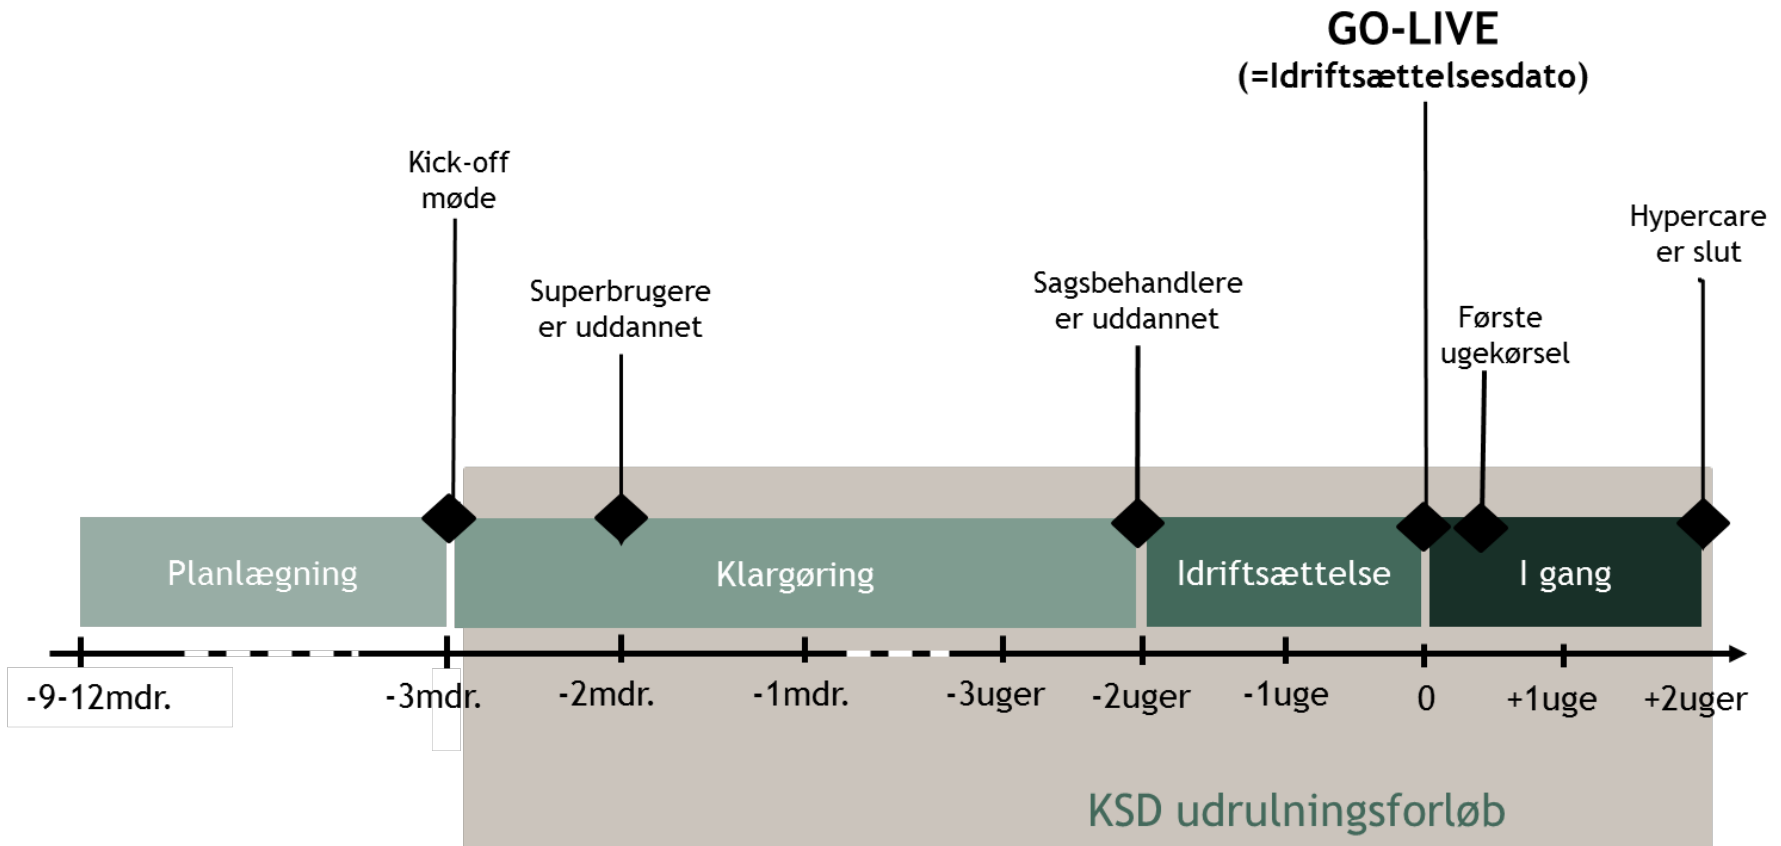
GO-LIVE
(=Idriftsættelsesdato)

Kick-off møde

Superbrugere er uddannet

Sagsbehandlere er uddannet

Første ugekørsel

Hypercare er slut

Planlægning

Klargøring

Idriftsættelse

I gang

-9-12mdr.

-3mdr.

-2mdr.

-1mdr.

-3uger

-2uger

-1uge

0

+1uge

+2uger

KSD udrulningsforløb